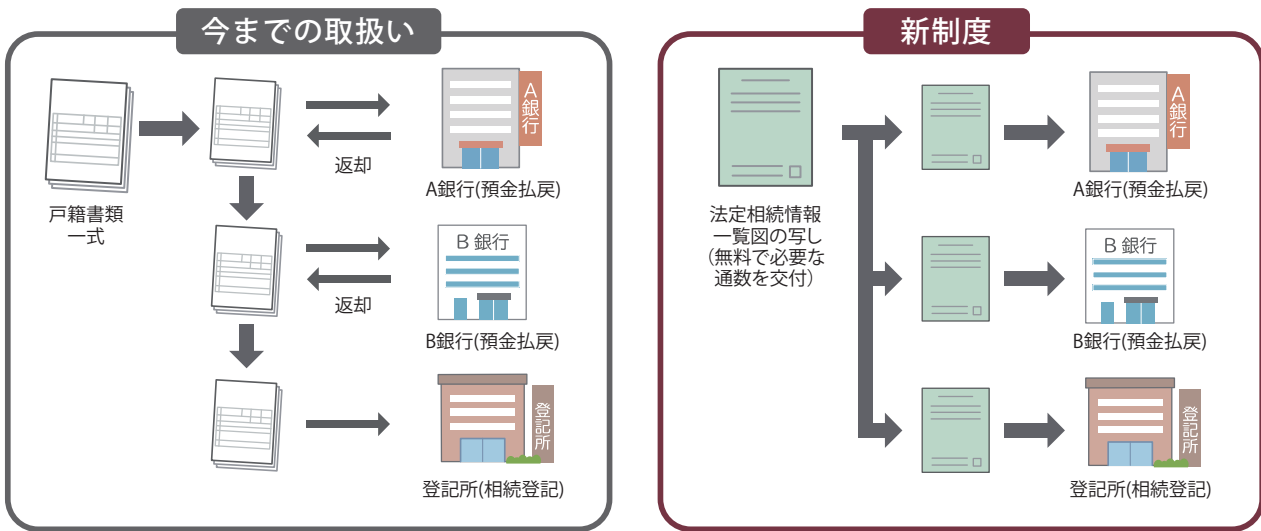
今までの取扱い

戸籍書類
一式

返却

A銀行

A銀行(預金払戻)

返却

B 銀行

B銀行(預金払戻)

登記所

登記所(相続登記)

新制度

法定相続情報
一覧図の写し
(無料で必要な
通数を交付)

A銀行

A銀行(預金払戻)

B 銀行

B銀行(預金払戻)

登記所

登記所(相続登記)